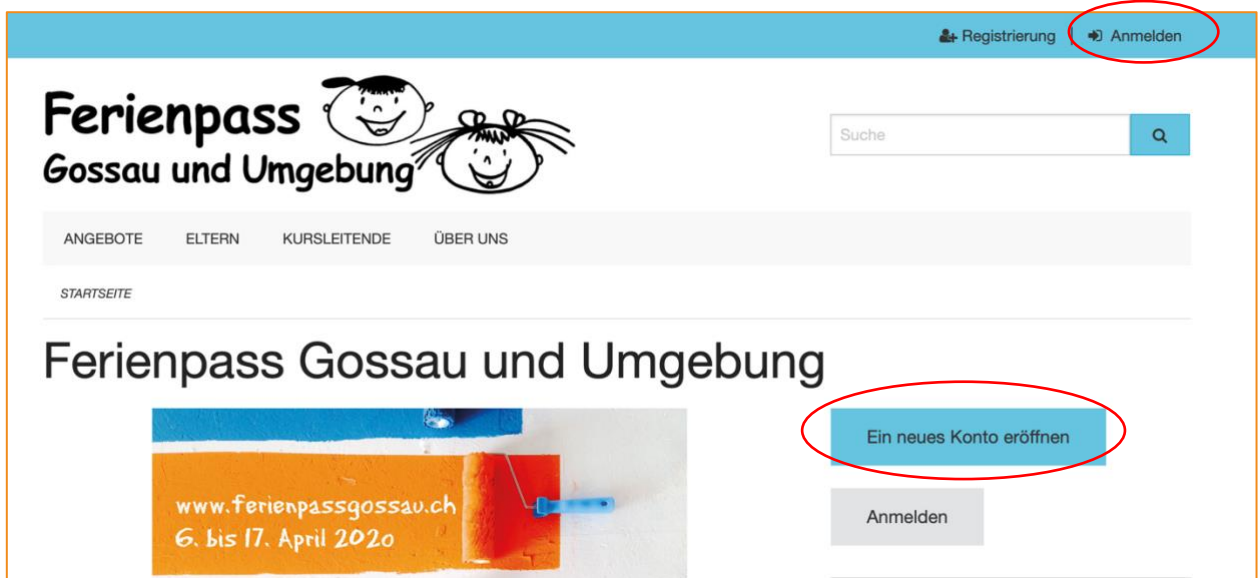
Registrierung Anmelden

Ferienpass
Gossau und Umgebung

Suche

ANGEBOTE ELTERN KURSLEITENDE ÜBER UNS

STARTSEITE

Ferienpass Gossau und Umgebung

www.ferienpassgossau.ch
6. bis 17. April 2020

Ein neues Konto eröffnen

Anmelden